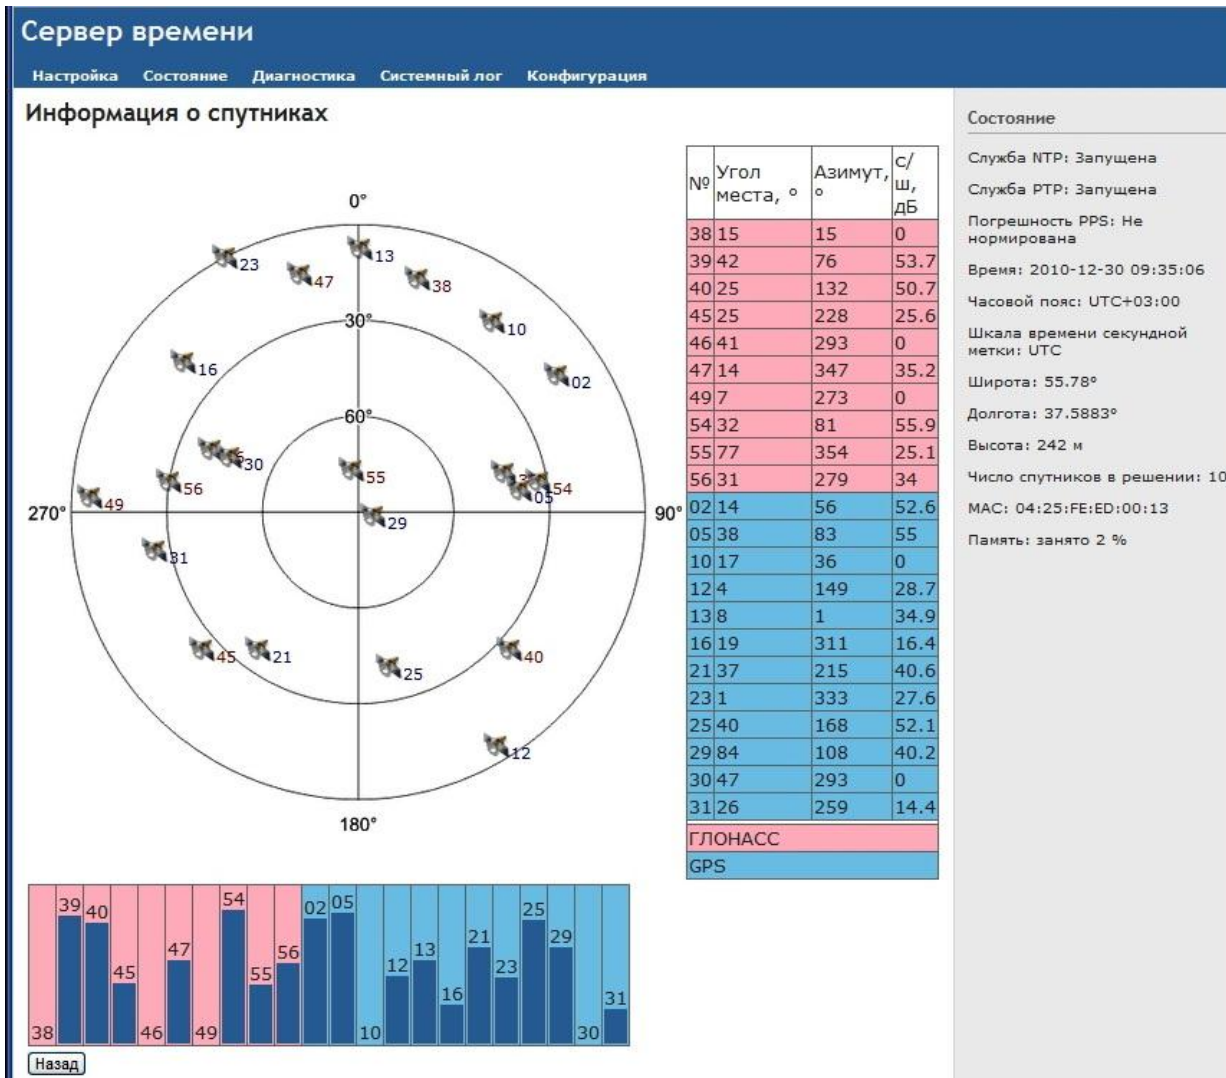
Сервер времени

Настройка Состояние Диагностика Системный лог Конфигурация

Информация о спутниках

0°
30°
60°
270°
90°
180°

23 13 47 38 10 16 02 30 55 54 05 56 49 29 31 45 21 25 40 12

| № | Угол места, ° | Азимут, ° | с/ш, дБ |
|---|---|---|---|
| 38 | 15 | 15 | 0 |
| 39 | 42 | 76 | 53.7 |
| 40 | 25 | 132 | 50.7 |
| 45 | 25 | 228 | 25.6 |
| 46 | 41 | 293 | 0 |
| 47 | 14 | 347 | 35.2 |
| 49 | 7 | 273 | 0 |
| 54 | 32 | 81 | 55.9 |
| 55 | 77 | 354 | 25.1 |
| 56 | 31 | 279 | 34 |
| 02 | 14 | 56 | 52.6 |
| 05 | 38 | 83 | 55 |
| 10 | 17 | 36 | 0 |
| 12 | 4 | 149 | 28.7 |
| 13 | 8 | 1 | 34.9 |
| 16 | 19 | 311 | 16.4 |
| 21 | 37 | 215 | 40.6 |
| 23 | 1 | 333 | 27.6 |
| 25 | 40 | 168 | 52.1 |
| 29 | 84 | 108 | 40.2 |
| 30 | 47 | 293 | 0 |
| 31 | 26 | 259 | 14.4 |

ГЛОНАСС
GPS

38 39 40 45 46 47 49 54 55 56 02 05 10 12 13 16 21 23 25 29 30 31

Назад

Состояние

Служба NTP: Запущена

Служба PTP: Запущена

Погрешность PPS: Не нормирована

Время: 2010-12-30 09:35:06

Часовой пояс: UTC+03:00

Шкала времени секундной метки: UTC

Широта: 55.78°

Долгота: 37.5883°

Высота: 242 м

Число спутников в решении: 10

MAC: 04:25:FE:ED:00:13

Память: занято 2 %